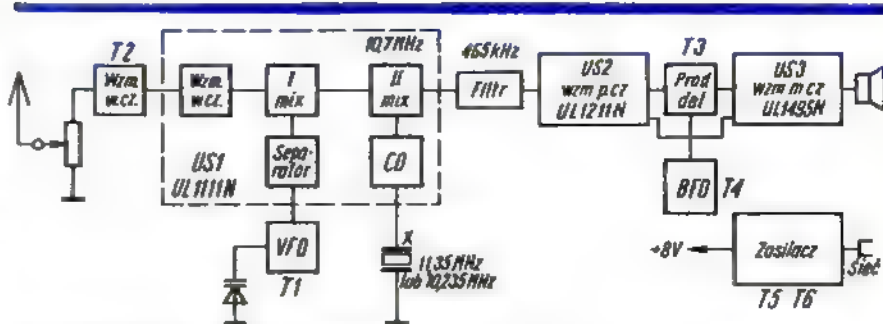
T2
Wzm. w.cz.
Wzm. w.cz.
I mix
10,7MHz
II mix
465kHz
Filtr
US2
wzm p.cz
UL1211N
T3
Prod det
US3
wzm m.cz
UL1495N
Separator
CO
US1
UL1111N
BFO T4
VFO
T1
X
11,35MHz lub 10,235MHz
+8V
Zasilacz
Sieć
T5 T6